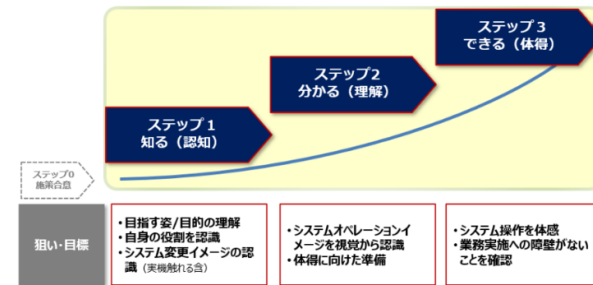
ステップ３
できる（体得）

ステップ２
分かる（理解）

ステップ１
知る（認知）

ステップ０
施策合意

狙い・目標

・目指す姿/目的の理解
・自身の役割を認識
・システム変更イメージの認識（実機触れる含）

・システムオペレーションイメージを視覚から認識
・体得に向けた準備

・システム操作を体感
・業務実施への障壁がないことを確認